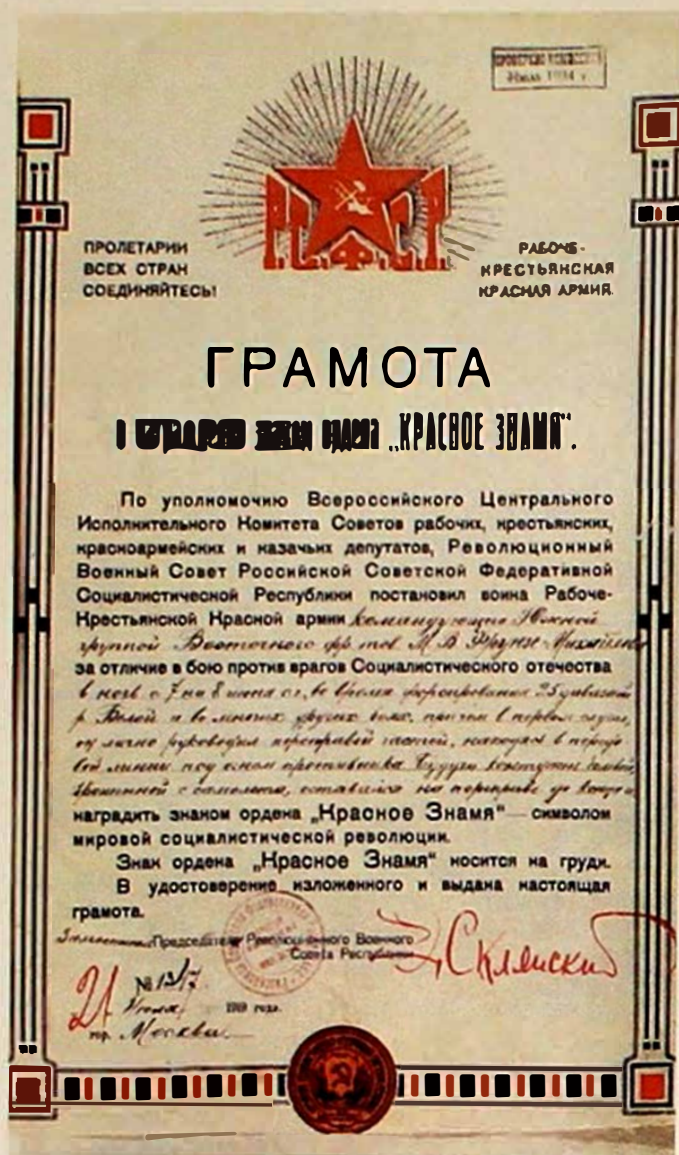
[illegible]
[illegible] 1934 г.

ПРОЛЕТАРИИ ВСЕХ СТРАН СОЕДИНЯЙТЕСЬ!

РСФСР

РАБОЧЕ-КРЕСТЬЯНСКАЯ КРАСНАЯ АРМИЯ.

ГРАМОТА

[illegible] „КРАСНОЕ ЗНАМЯ".

По уполномочию Всероссийского Центрального Исполнительного Комитета Советов рабочих, крестьянских, красноармейских и казачьих депутатов, Революционный Военный Совет Российской Советской Федеративной Социалистической Республики постановил воина Рабоче-Крестьянской Красной армии командующего Южной группой Восточного фр. тов. М. В. Фрунзе Михайлова за отличие в бою против врагов Социалистического отечества в ночь с 7 на 8 июня с.г., во время форсирования 25 дивизией р. Белой и в многих других боях, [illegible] в первых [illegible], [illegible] лично руководя переправой частей, находясь в передовой линии под огнем противника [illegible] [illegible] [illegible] с самолета, оставаясь на переправе до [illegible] наградить знаком ордена „Красное Знамя" — символом мировой социалистической революции.

Знак ордена „Красное Знамя" носится на груди.

В удостоверение изложенного и выдана настоящая грамота.

Заместитель Председателя Революционного Военного Совета Республики Склянский

21 июля 1919 года.
№ 137
гор. Москва.